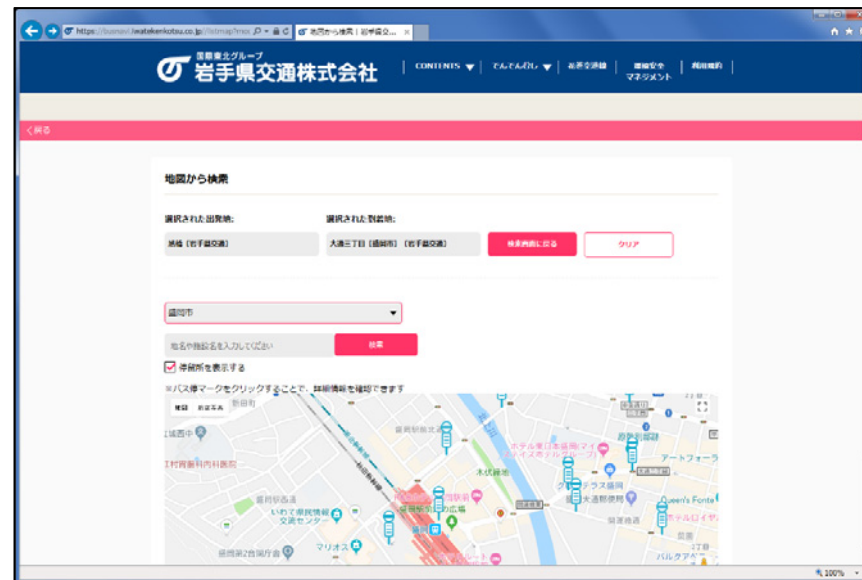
https://busnavi.iwatekenkotsu.co.jp/listmap?mo

地図から検索｜岩手県交...

国際東北グループ

岩手県交通株式会社

CONTENTS ▼ | でんでんむし ▼ | お客さま窓口 | 運輸安全マネジメント | 利用規約

＜戻る

地図から検索

選択された出発地:

選択された到着地:

県庁（岩手県交通）

大通三丁目［盛岡市］（岩手県交通）

検索画面に戻る

クリア

盛岡市

地名や施設名を入力してください

検索

停留所を表示する

※バス停マークをクリックすることで、詳細情報を確認できます

地図 航空写真

新田町

盛岡駅北口

ホテル東日本盛岡

ア

原敬記念館

アートフォーラ

木伏緑地

Queen's Forta

ホテルロイヤ

盛岡駅前

いわて県民情報交流センター

マリオス

盛岡第2合同庁舎

大通

パルクアベニ

盛岡市

🔍100%